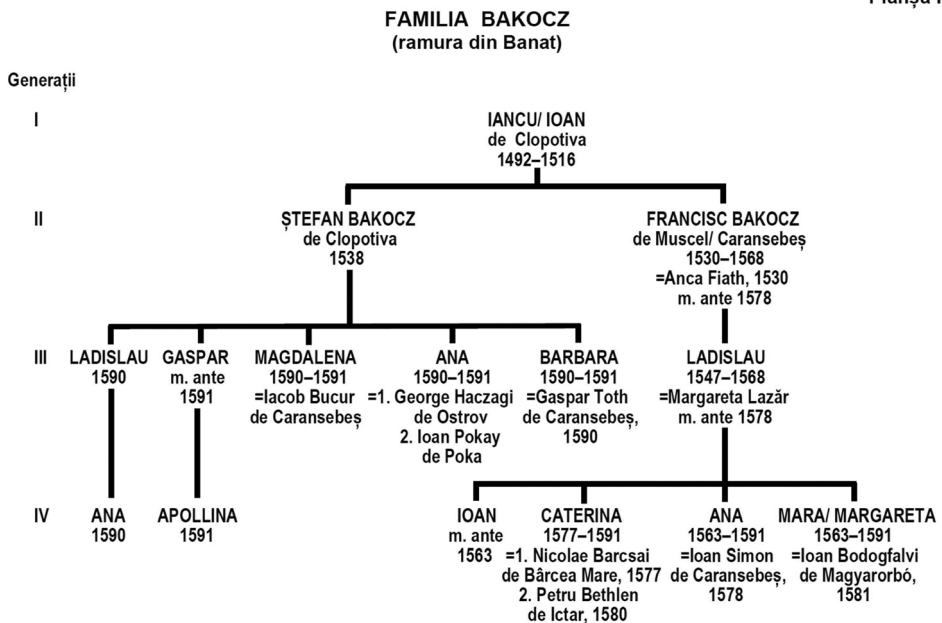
Planșa I

FAMILIA BAKOCZ
(ramura din Banat)

Generații

I

IANCU/ IOAN
de Clopotiva
1492–1516

II

ȘTEFAN BAKOCZ
de Clopotiva
1538

FRANCISC BAKOCZ
de Muscel/ Caransebeș
1530–1568
=Anca Fiath, 1530
m. ante 1578

III

LADISLAU
1590

GASPAR
m. ante
1591

MAGDALENA
1590–1591
=Iacob Bucur
de Caransebeș

ANA
1590–1591
=1. George Haczagi
de Ostrov
2. Ioan Pokay
de Poka

BARBARA
1590–1591
=Gaspar Toth
de Caransebeș,
1590

LADISLAU
1547–1568
=Margareta Lazăr
m. ante 1578

IV

ANA
1590

APOLLINA
1591

IOAN
m. ante
1563

CATERINA
1577–1591
=1. Nicolae Barcsai
de Bârcea Mare, 1577
2. Petru Bethlen
de Ictar, 1580

ANA
1563–1591
=Ioan Simon
de Caransebeș,
1578

MARA/ MARGARETA
1563–1591
=Ioan Bodogfalvi
de Magyarorbó,
1581